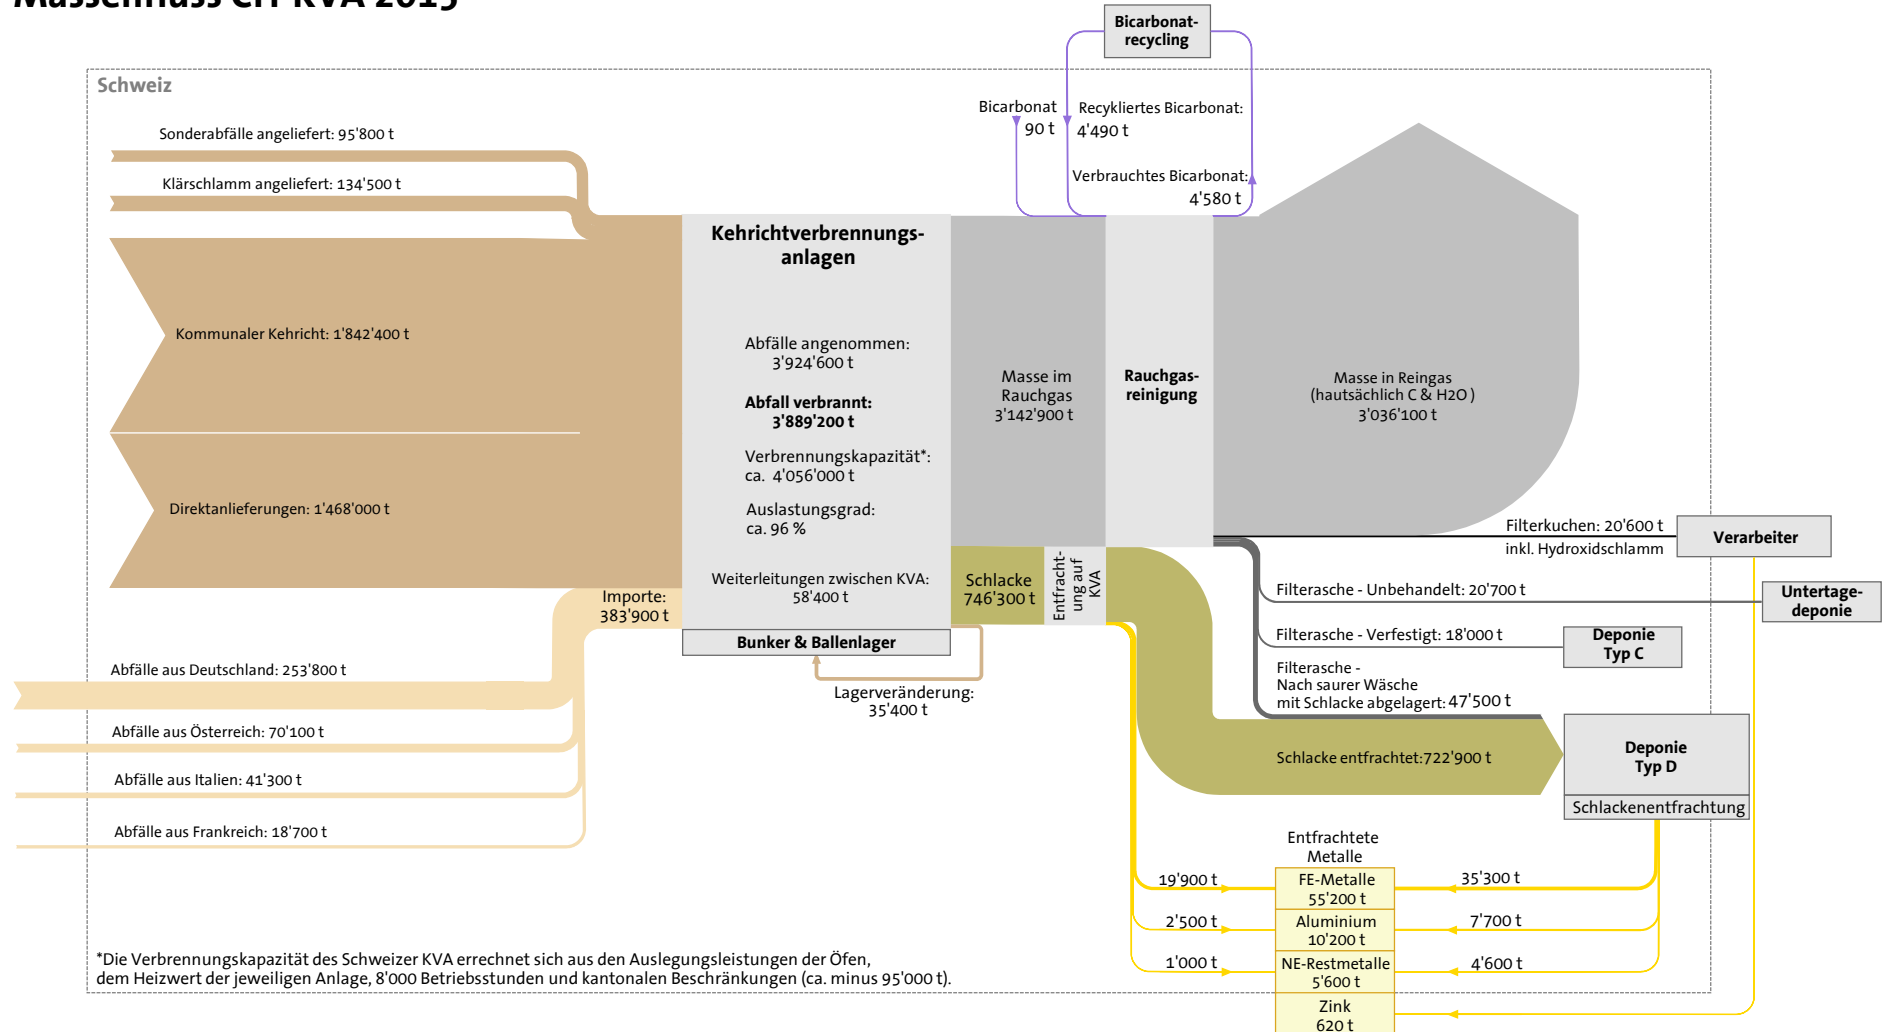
Massenfluss CH KVA 2015

Schweiz

Bicarbonat-recycling

Bicarbonat 90 t

Recykliertes Bicarbonat: 4'490 t

Verbrauchtes Bicarbonat: 4'580 t

Sonderabfälle angeliefert: 95'800 t

Klärschlamm angeliefert: 134'500 t

Kommunaler Kehricht: 1'842'400 t

Direktanlieferungen: 1'468'000 t

Kehrichtverbrennungs-anlagen

Abfälle angenommen: 3'924'600 t

Abfall verbrannt: 3'889'200 t

Verbrennungskapazität*: ca. 4'056'000 t

Auslastungsgrad: ca. 96 %

Weiterleitungen zwischen KVA: 58'400 t

Bunker & Ballenlager

Importe: 383'900 t

Lagerveränderung: 35'400 t

Masse im Rauchgas 3'142'900 t

Rauchgas-reinigung

Masse in Reingas (hautsächlich C & H2O ) 3'036'100 t

Schlacke 746'300 t

Entfracht-ung auf KVA

Filterkuchen: 20'600 t inkl. Hydroxidschlamm

Verarbeiter

Filterasche - Unbehandelt: 20'700 t

Untertage-deponie

Filterasche - Verfestigt: 18'000 t

Deponie Typ C

Filterasche - Nach saurer Wäsche mit Schlacke abgelagert: 47'500 t

Schlacke entfrachtet:722'900 t

Deponie Typ D

Schlackenentfrachtung

Abfälle aus Deutschland: 253'800 t

Abfälle aus Österreich: 70'100 t

Abfälle aus Italien: 41'300 t

Abfälle aus Frankreich: 18'700 t

Entfrachtete Metalle

19'900 t

FE-Metalle 55'200 t

35'300 t

2'500 t

Aluminium 10'200 t

7'700 t

1'000 t

NE-Restmetalle 5'600 t

4'600 t

Zink 620 t

*Die Verbrennungskapazität des Schweizer KVA errechnet sich aus den Auslegungsleistungen der Öfen, dem Heizwert der jeweiligen Anlage, 8'000 Betriebsstunden und kantonalen Beschränkungen (ca. minus 95'000 t).